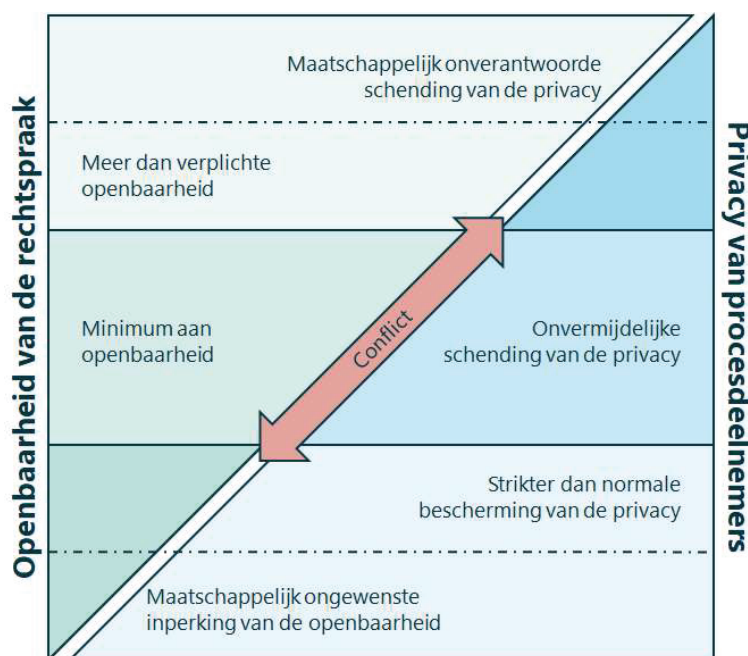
Openbaarheid van de rechtspraak

Maatschappelijk onverantwoorde schending van de privacy

Meer dan verplichte openbaarheid

Minimum aan openbaarheid

Conflict

Onvermijdelijke schending van de privacy

Strikter dan normale bescherming van de privacy

Maatschappelijk ongewenste inperking van de openbaarheid

Privacy van procesdeelnemers